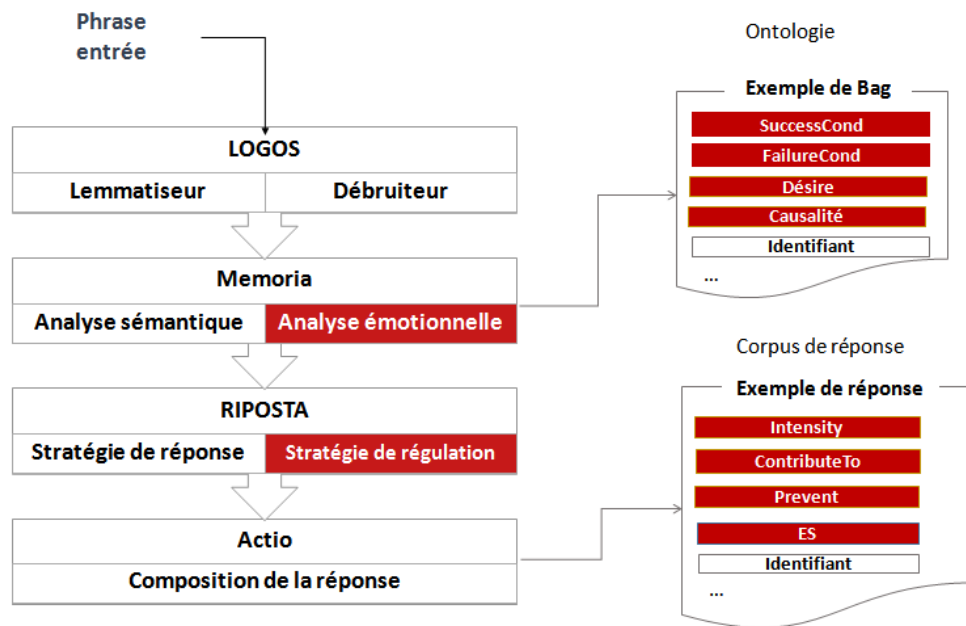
Phrase entrée

LOGOS

Lemmatiseur

Débruiteur

Memoria

Analyse sémantique

Analyse émotionnelle

RIPOSTA

Stratégie de réponse

Stratégie de régulation

Actio

Composition de la réponse

Ontologie

Exemple de Bag

SuccessCond

FailureCond

Désire

Causalité

Identifiant

...

Corpus de réponse

Exemple de réponse

Intensity

ContributeTo

Prevent

ES

Identifiant

...